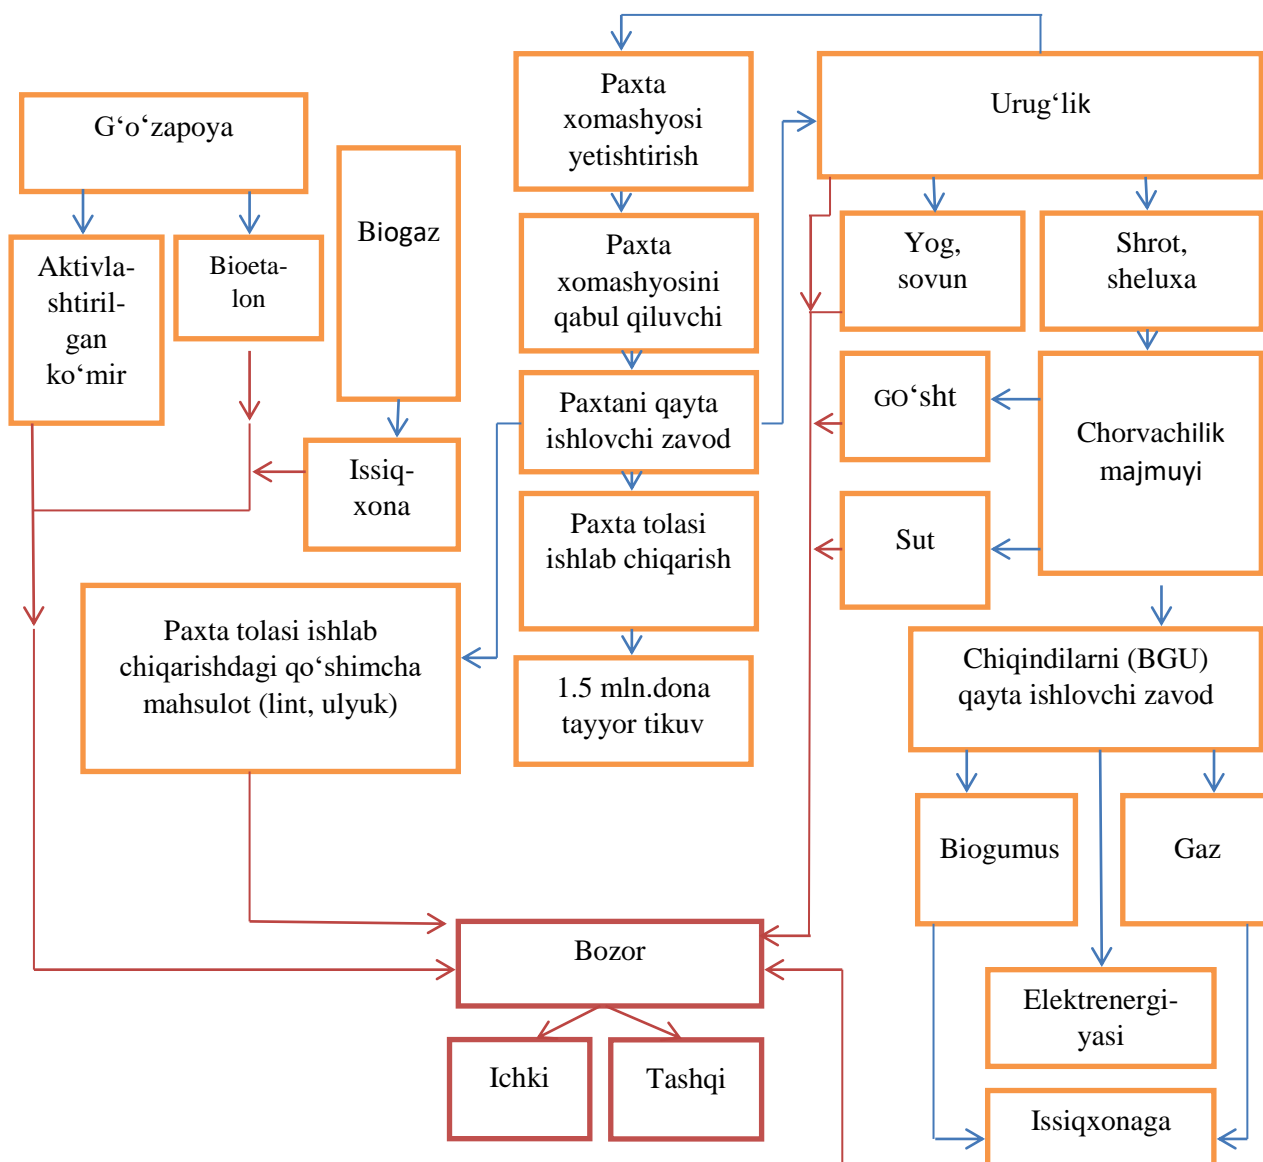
G‘o‘zapoya

Aktivlashtirilgan ko‘mir

Bioetalon

Biogaz

Issiqxona

Paxta xomashyosi yetishtirish

Paxta xomashyosini qabul qiluvchi

Paxtani qayta ishlovchi zavod

Paxta tolasi ishlab chiqarish

1.5 mln.dona tayyor tikuv

Paxta tolasi ishlab chiqarishdagi qo‘shimcha mahsulot (lint, ulyuk)

Urug‘lik

Yog, sovun

Shrot, sheluxa

GO‘sht

Chorvachilik majmuyi

Sut

Chiqindilarni (BGU) qayta ishlovchi zavod

Biogumus

Gaz

Elektrenergiyasi

Issiqxonaga

Bozor

Ichki

Tashqi